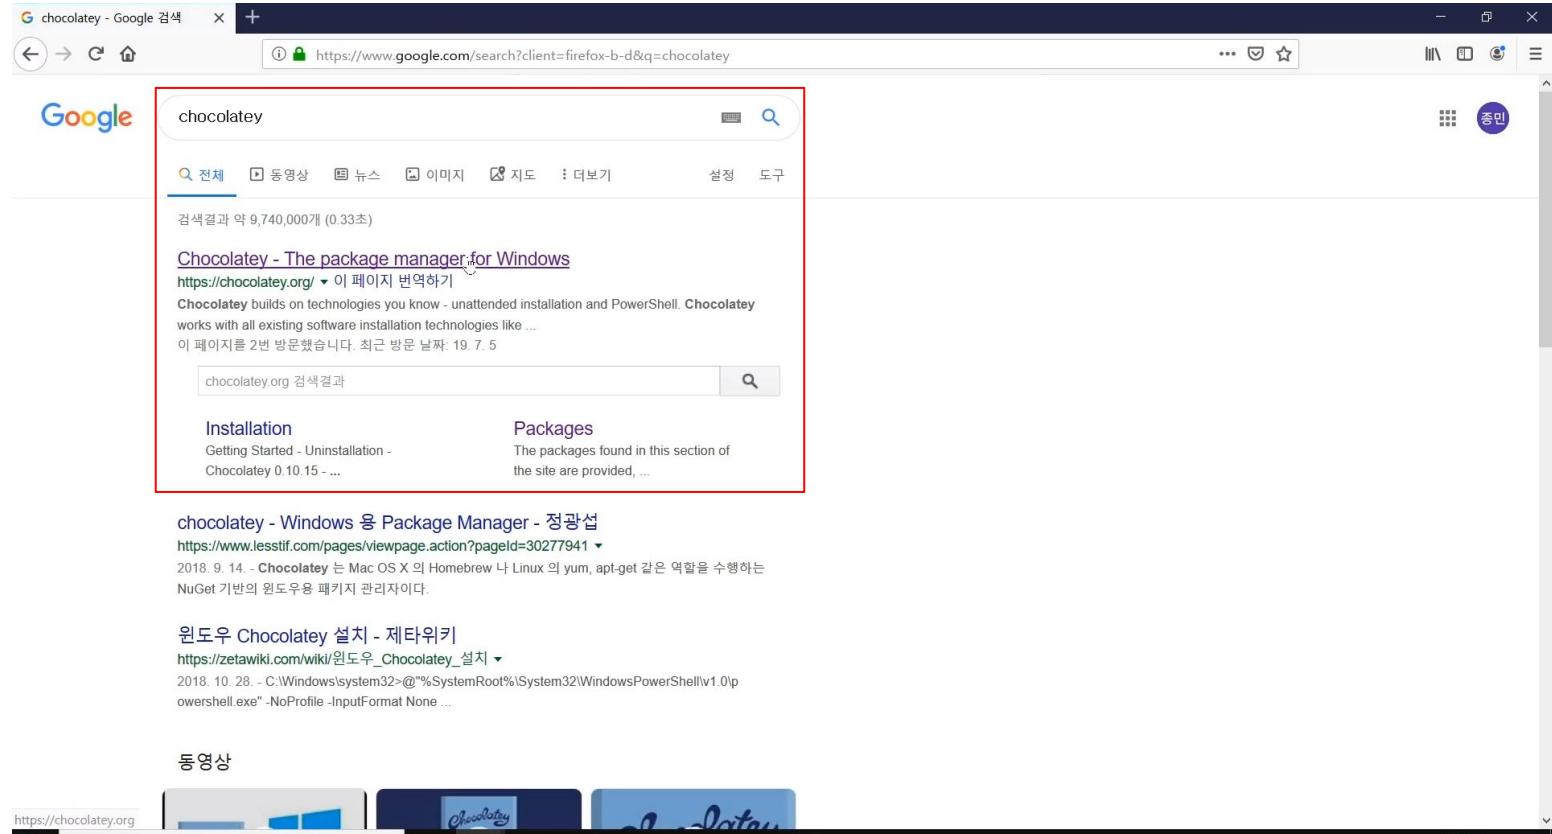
chocolatey - Google 검색

https://www.google.com/search?client=firefox-b-d&q=chocolatey

Google

chocolatey

종민

전체 동영상 뉴스 이미지 지도 더보기 설정 도구

검색결과 약 9,740,000개 (0.33초)

Chocolatey - The package manager for Windows
https://chocolatey.org/ ▾ 이 페이지 번역하기
Chocolatey builds on technologies you know - unattended installation and PowerShell. Chocolatey works with all existing software installation technologies like ...
이 페이지를 2번 방문했습니다. 최근 방문 날짜: 19. 7. 5

chocolatey.org 검색결과

Installation
Getting Started - Uninstallation - Chocolatey 0.10.15 - ...

Packages
The packages found in this section of the site are provided, ...

chocolatey - Windows 용 Package Manager - 정광섭
https://www.lesstif.com/pages/viewpage.action?pageId=30277941 ▾
2018. 9. 14. - Chocolatey 는 Mac OS X 의 Homebrew 나 Linux 의 yum, apt-get 같은 역할을 수행하는 NuGet 기반의 윈도우용 패키지 관리자이다.

윈도우 Chocolatey 설치 - 제타위키
https://zetawiki.com/wiki/윈도우_Chocolatey_설치 ▾
2018. 10. 28. - C:\Windows\system32>@"%SystemRoot%\System32\WindowsPowerShell\v1.0\powershell.exe" -NoProfile -InputFormat None ...

동영상

https://chocolatey.org